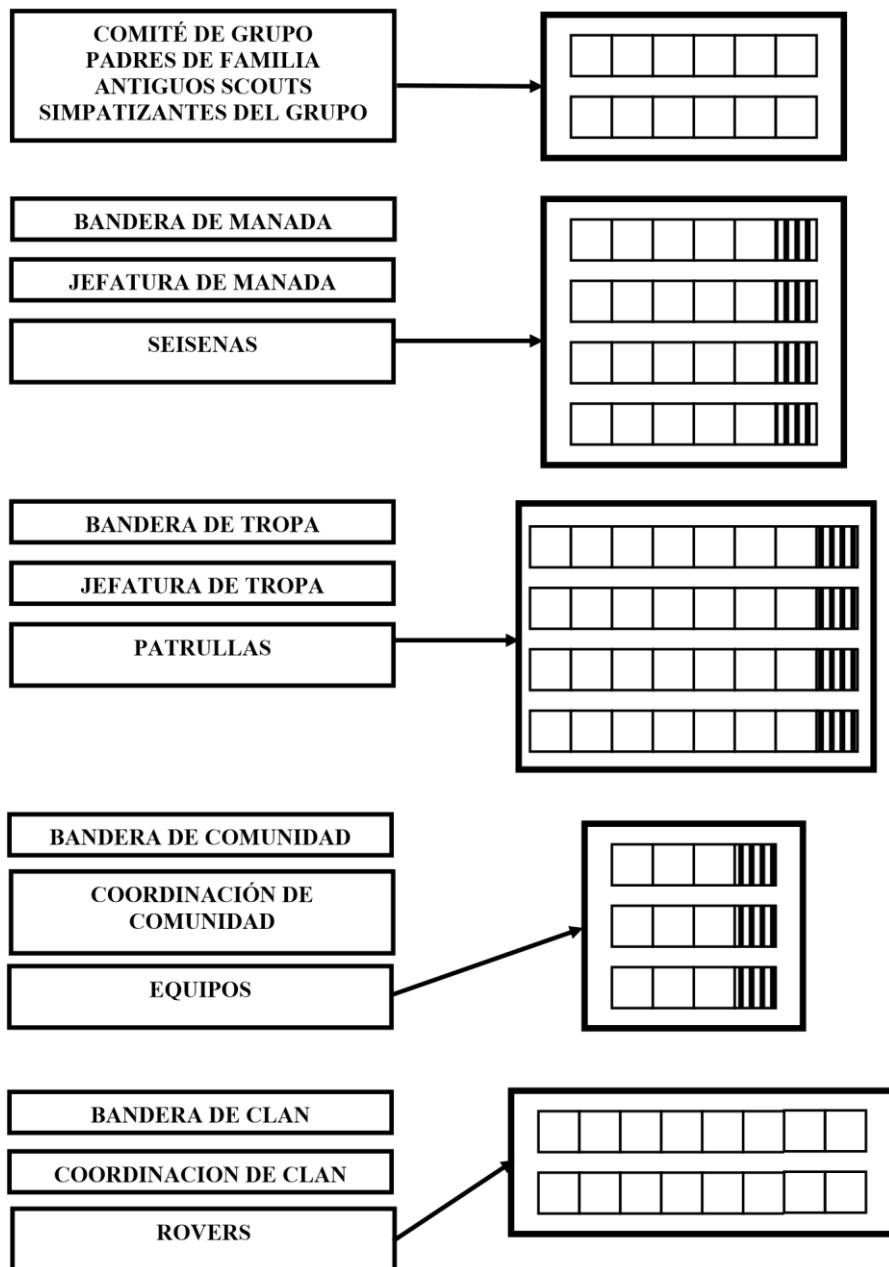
COMITÉ DE GRUPO
PADRES DE FAMILIA
ANTIGUOS SCOUTS
SIMPATIZANTES DEL GRUPO

BANDERA DE MANADA

JEFATURA DE MANADA

SEISENAS

BANDERA DE TROPA

JEFATURA DE TROPA

PATRULLAS

BANDERA DE COMUNIDAD

COORDINACIÓN DE COMUNIDAD

EQUIPOS

BANDERA DE CLAN

COORDINACION DE CLAN

ROVERS